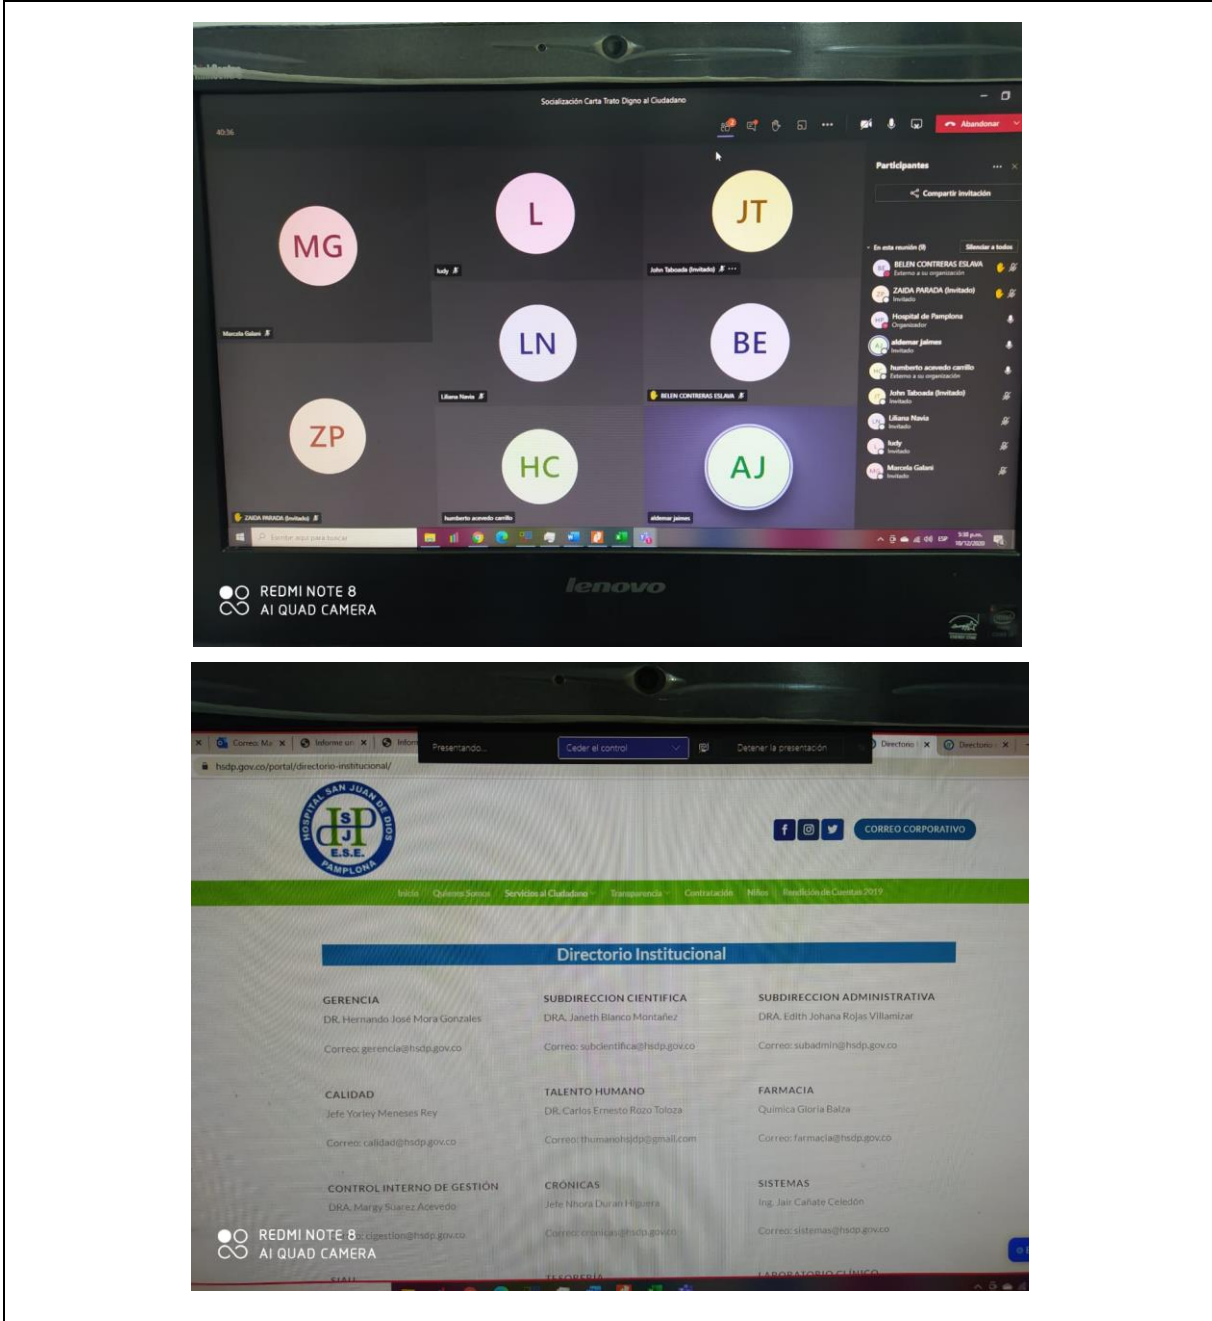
Socialización Carta Trato Digno al Ciudadano

40:36

Abandonar

Participantes

Compartir invitación

En esta reunión (9)

Silenciar a todos

BELEN CONTRERAS ESLAVA
Externo a su organización

ZAIDA PARADA (Invitado)
Invitado

Hospital de Pamplona
Organizador

aldemar jaimes
Invitado

humberto acevedo carrillo
Externo a su organización

John Taboada (Invitado)
Invitado

Liliana Navia
Invitado

ludy
Invitado

Marcela Galani
Invitado

MG

Marcela Galani

L

ludy

JT

John Taboada (Invitado)

LN

Liliana Navia

BE

BELEN CONTRERAS ESLAVA

ZP

ZAIDA PARADA (Invitado)

HC

humberto acevedo carrillo

AJ

aldemar jaimes

Escribe aquí para buscar

5:38 p.m.
10/12/2020

REDMI NOTE 8
AI QUAD CAMERA

lenovo

Correo: Ma

Informe un

Presentando...

Ceder el control

Detener la presentación

Directorio

Directorio

hsdp.gov.co/portal/directorio-institucional/

HOSPITAL SAN JUAN DE DIOS
SJ
E.S.E.
PAMPLONA

CORREO CORPORATIVO

Inicio Quienes Somos Servicios al Ciudadano Transparencia Contratación Niños Rendición de Cuentas 2019

Directorio Institucional

GERENCIA
DR. Hernando José Mora Gonzales

Correo: gerencia@hsdp.gov.co

SUBDIRECCION CIENTIFICA
DRA. Janeth Blanco Montañez

Correo: subcientifica@hsdp.gov.co

SUBDIRECCION ADMINISTRATIVA
DRA. Edith Johana Rojas Villamizar

Correo: subadmin@hsdp.gov.co

CALIDAD
Jefe Yorley Meneses Rey

Correo: calidad@hsdp.gov.co

TALENTO HUMANO
DR. Carlos Ernesto Rozo Toloza

Correo: thumanohsjdp@gmail.com

FARMACIA
Química Gloria Balza

Correo: farmacia@hsdp.gov.co

CONTROL INTERNO DE GESTIÓN
DRA. Margy Suarez Acevedo

Correo: cigestion@hsdp.gov.co

CRÓNICAS
Jefe Nhora Duran Higuera

Correo: cronicas@hsdp.gov.co

SISTEMAS
Ing. Jair Cañate Celedón

Correo: sistemas@hsdp.gov.co

SIAU

ENFERMERÍA

LABORATORIO CLÍNICO

REDMI NOTE 8
AI QUAD CAMERA